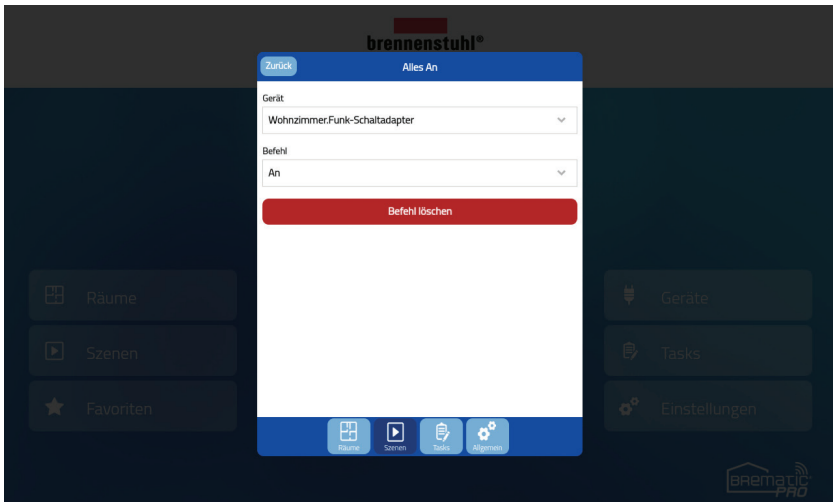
brennenstuhl®

Zurück

Alles An

Gerät

Wohnzimmer.Funk-Schaltadapter

Befehl

An

Befehl löschen

Räume

Szenen

Favoriten

Geräte

Tasks

Einstellungen

Räume

Szenen

Tasks

Allgemein

BREMATIC PRO